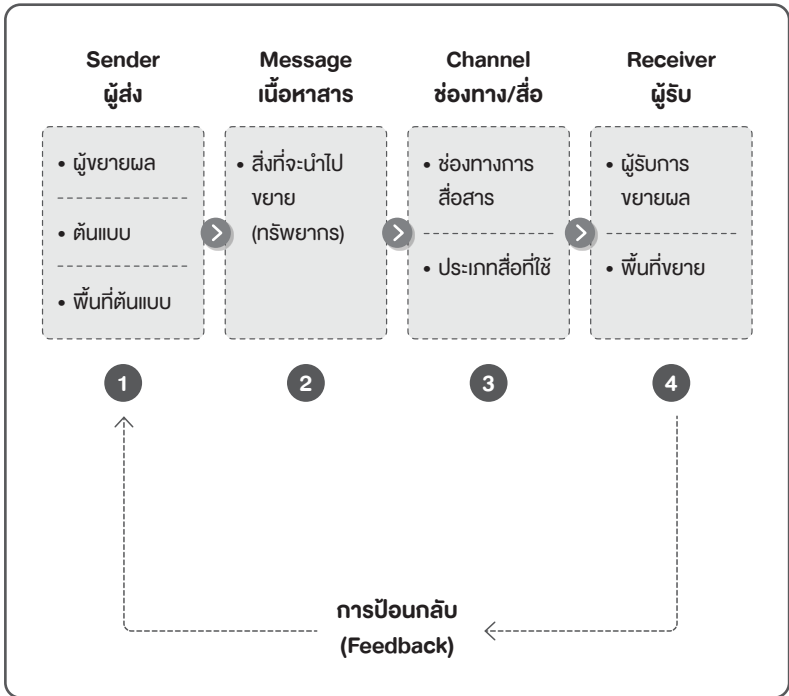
Sender
ผู้ส่ง

• ผู้ขยายผล

• ต้นแบบ

• พื้นที่ต้นแบบ

Message
เนื้อหาสาร

• สิ่งที่จะนำไปขยาย (ทรัพยากร)

Channel
ช่องทาง/สื่อ

• ช่องทางการสื่อสาร

• ประเภทสื่อที่ใช้

Receiver
ผู้รับ

• ผู้รับการขยายผล

• พื้นที่ขยาย

1

2

3

4

การป้อนกลับ
(Feedback)